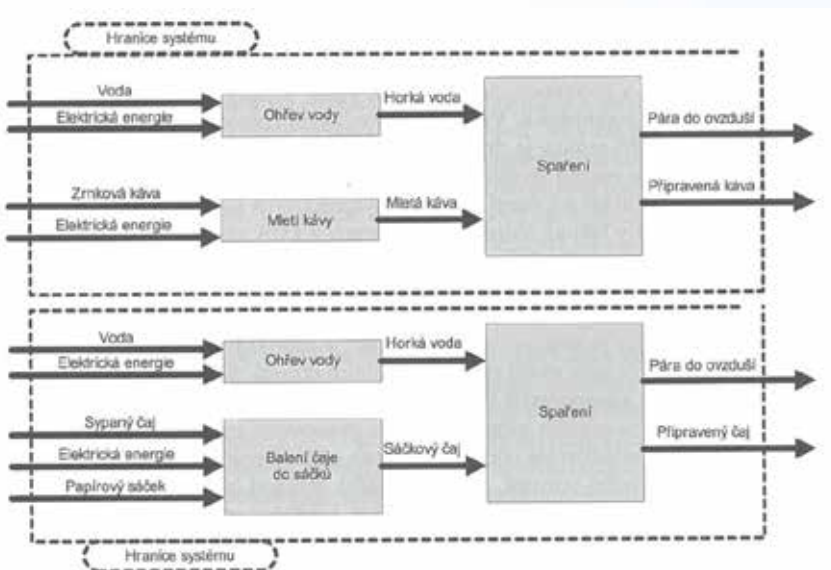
Hranice systému

Voda
Elektrická energie
Ohřev vody
Horká voda
Zrnková káva
Elektrická energie
Mletí kávy
Mletá káva
Spaření
Pára do ovzduší
Připravená káva

Voda
Elektrická energie
Ohřev vody
Horká voda
Sypaný čaj
Elektrická energie
Papírový sáček
Balení čaje do sáčků
Sáčkový čaj
Spaření
Pára do ovzduší
Připravený čaj

Hranice systému